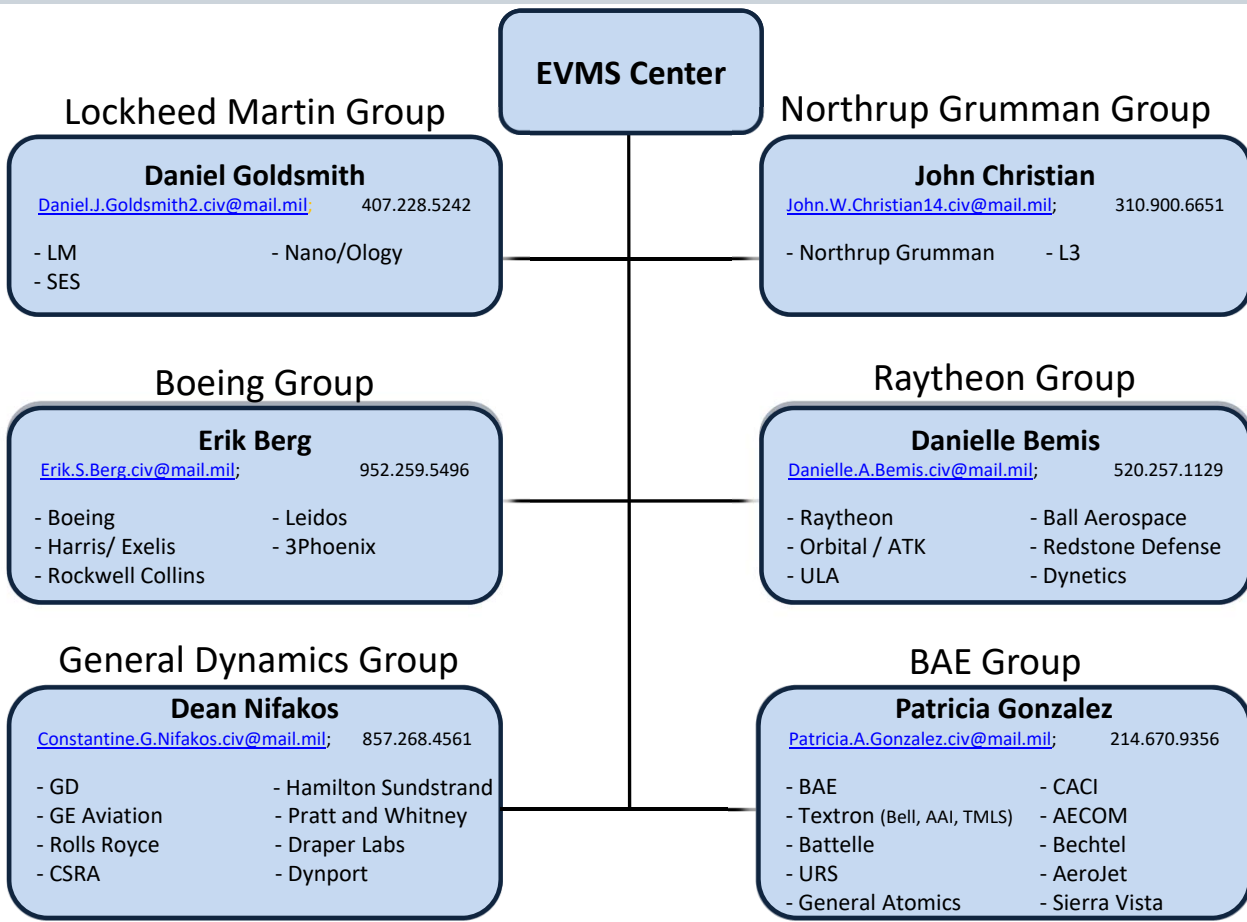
EVMS Center

Lockheed Martin Group

Daniel Goldsmith
Daniel.J.Goldsmith2.civ@mail.mil; 407.228.5242

- LM
- SES
- Nano/Ology

Northrup Grumman Group

John Christian
John.W.Christian14.civ@mail.mil; 310.900.6651

- Northrup Grumman
- L3

Boeing Group

Erik Berg
Erik.S.Berg.civ@mail.mil; 952.259.5496

- Boeing
- Harris/ Exelis
- Rockwell Collins
- Leidos
- 3Phoenix

Raytheon Group

Danielle Bemis
Danielle.A.Bemis.civ@mail.mil; 520.257.1129

- Raytheon
- Orbital / ATK
- ULA
- Ball Aerospace
- Redstone Defense
- Dynetics

General Dynamics Group

Dean Nifakos
Constantine.G.Nifakos.civ@mail.mil; 857.268.4561

- GD
- GE Aviation
- Rolls Royce
- CSRA
- Hamilton Sundstrand
- Pratt and Whitney
- Draper Labs
- Dynport

BAE Group

Patricia Gonzalez
Patricia.A.Gonzalez.civ@mail.mil; 214.670.9356

- BAE
- Textron (Bell, AAI, TMLS)
- Battelle
- URS
- General Atomics
- CACI
- AECOM
- Bechtel
- AeroJet
- Sierra Vista